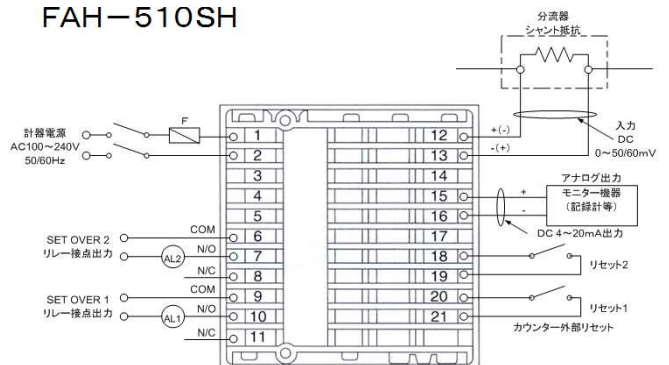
FAH－510SH

分流器
シャント抵抗

入力
DC
0～50/60mV

計器電源
AC100～240V
50/60Hz

F

1
2
3
4
5
6
7
8
9
10
11

12
13
14
15
16
17
18
19
20
21

+(-)
-(+)

アナログ出力
モニター機器
（記録計等）

+
-

DC 4～20mA出力

SET OVER 2
リレー接点出力
COM
N/O
AL2
N/C

SET OVER 1
リレー接点出力
COM
N/O
AL1
N/C

リセット2
リセット1
カウンター外部リセット